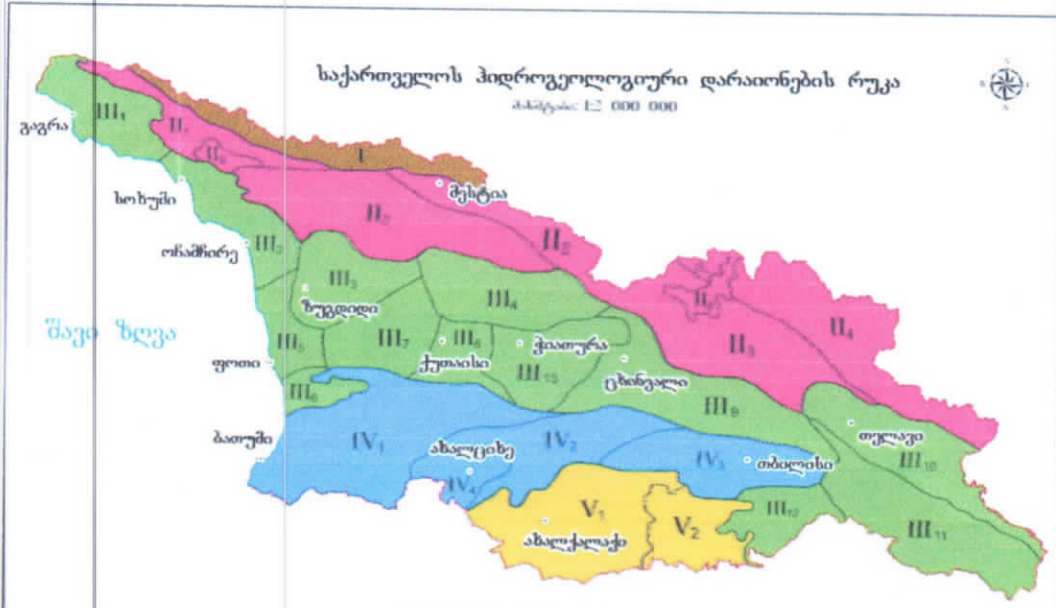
საქართველოს ჰიდროგეოლოგიური დარაიონების რუკა
მასშტაბი 1: 000 000

გაგრა
სოხუმი
ოჩამჩირე
შავი ზღვა
ფოთი
ბათუმი
მესტია
ზუგდიდი
ქუთაისი
ჭიათურა
ცხინვალი
ახალციხე
თბილისი
თელავი
ახალქალაქი

I
$II_1$
$II_2$
$II_3$
$II_4$
$II_5$
$II_6$
$III_1$
$III_2$
$III_3$
$III_4$
$III_5$
$III_6$
$III_7$
$III_8$
$III_9$
$III_{10}$
$III_{11}$
$III_{12}$
$III_{13}$
$IV_1$
$IV_2$
$IV_3$
$IV_4$
$V_1$
$V_2$